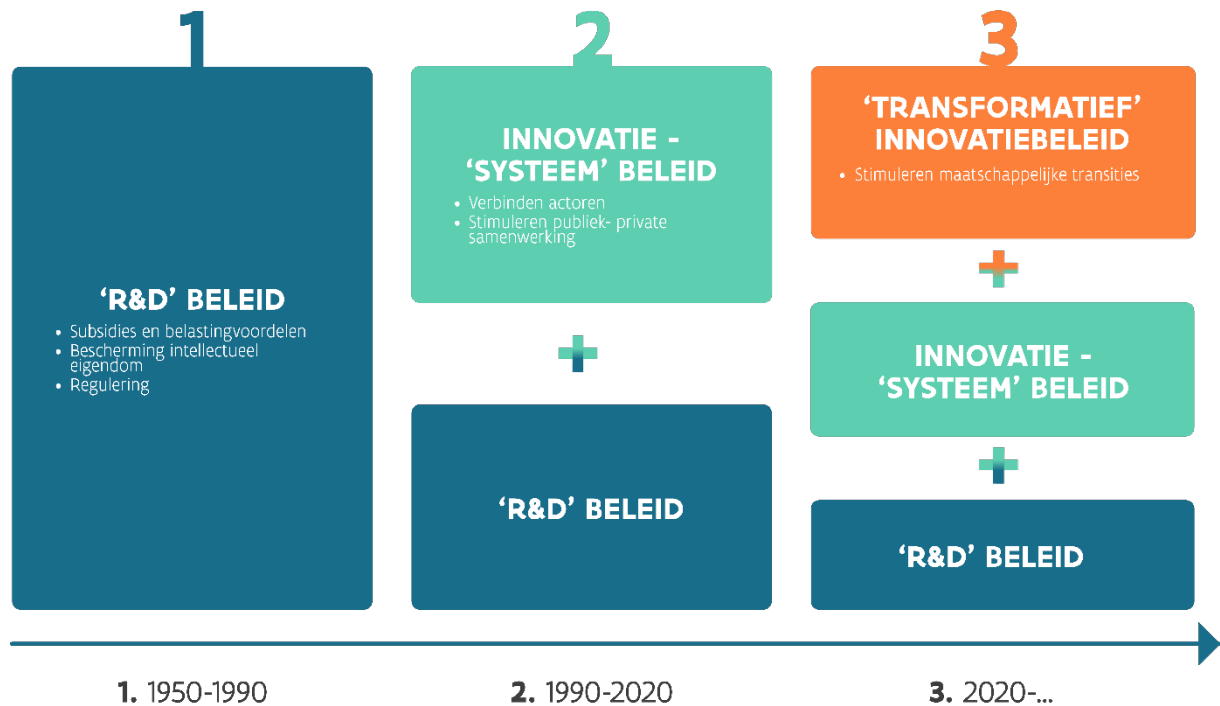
1

‘R&D’ BELEID

- Subsidies en belastingvoordelen
- Bescherming intellectueel eigendom
- Regulering

2

INNOVATIE - ‘SYSTEEM’ BELEID

- Verbinden actoren
- Stimuleren publiek- private samenwerking

+

‘R&D’ BELEID

3

‘TRANSFORMATIEF’ INNOVATIEBELEID

- Stimuleren maatschappelijke transities

+

INNOVATIE - ‘SYSTEEM’ BELEID

+

‘R&D’ BELEID

1. 1950-1990

2. 1990-2020

3. 2020-...